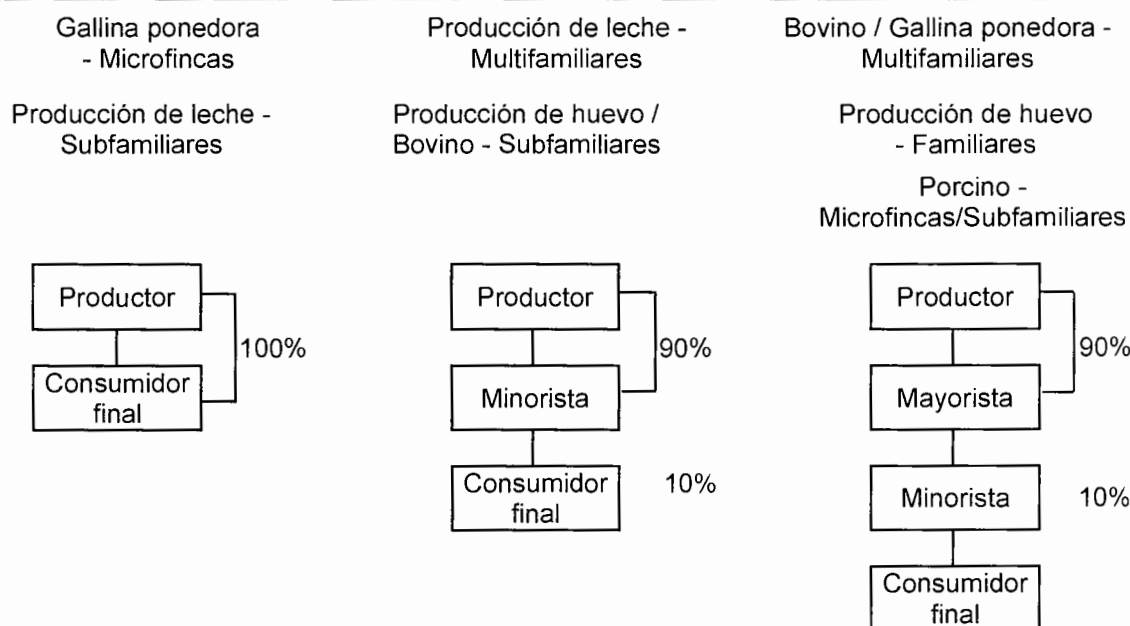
Gallina ponedora - Microfincas

Producción de leche - Subfamiliares

Productor

Consumidor final

100%

Producción de leche - Multifamiliares

Producción de huevo / Bovino - Subfamiliares

Productor

Minorista

Consumidor final

90%

10%

Bovino / Gallina ponedora - Multifamiliares

Producción de huevo - Familiares

Porcino - Microfincas/Subfamiliares

Productor

Mayorista

Minorista

Consumidor final

90%

10%